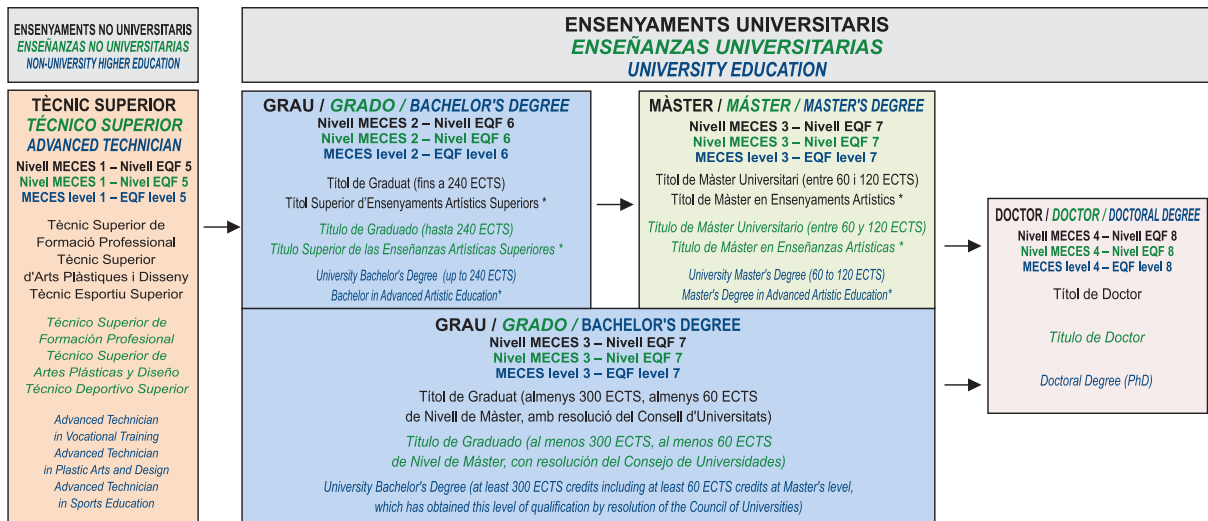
ENSENYAMENTS NO UNIVERSITARIS
ENSEÑANZAS NO UNIVERSITARIAS
NON-UNIVERSITY HIGHER EDUCATION

ENSENYAMENTS UNIVERSITARIS
ENSEÑANZAS UNIVERSITARIAS
UNIVERSITY EDUCATION

TÈCNIC SUPERIOR
TÉCNICO SUPERIOR
ADVANCED TECHNICIAN
Nivell MECES 1 – Nivell EQF 5
Nivel MECES 1 – Nivel EQF 5
MECES level 1 – EQF level 5

Tècnic Superior de Formació Professional
Tècnic Superior d'Arts Plàstiques i Disseny
Tècnic Esportiu Superior

Técnico Superior de Formación Profesional
Técnico Superior de Artes Plásticas y Diseño
Técnico Deportivo Superior

Advanced Technician in Vocational Training
Advanced Technician in Plastic Arts and Design
Advanced Technician in Sports Education

GRAU / GRADO / BACHELOR'S DEGREE
Nivell MECES 2 – Nivell EQF 6
Nivel MECES 2 – Nivel EQF 6
MECES level 2 – EQF level 6

Títol de Graduat (fins a 240 ECTS)
Títol Superior d'Ensenyaments Artístics Superiors *

Título de Graduado (hasta 240 ECTS)
Título Superior de las Enseñanzas Artísticas Superiores *

University Bachelor's Degree (up to 240 ECTS)
Bachelor in Advanced Artistic Education*

MÀSTER / MÁSTER / MASTER'S DEGREE
Nivell MECES 3 – Nivell EQF 7
Nivel MECES 3 – Nivel EQF 7
MECES level 3 – EQF level 7

Títol de Màster Universitari (entre 60 i 120 ECTS)
Títol de Màster en Ensenyaments Artístics *

Título de Máster Universitario (entre 60 y 120 ECTS)
Título de Máster en Enseñanzas Artísticas *

University Master's Degree (60 to 120 ECTS)
Master's Degree in Advanced Artistic Education*

DOCTOR / DOCTOR / DOCTORAL DEGREE
Nivell MECES 4 – Nivell EQF 8
Nivel MECES 4 – Nivel EQF 8
MECES level 4 – EQF level 8

Títol de Doctor

Título de Doctor

Doctoral Degree (PhD)

GRAU / GRADO / BACHELOR'S DEGREE
Nivell MECES 3 – Nivell EQF 7
Nivel MECES 3 – Nivel EQF 7
MECES level 3 – EQF level 7

Títol de Graduat (almenys 300 ECTS, almenys 60 ECTS de Nivell de Màster, amb resolució del Consell d'Universitats)

Título de Graduado (al menos 300 ECTS, al menos 60 ECTS de Nivel de Máster, con resolución del Consejo de Universidades)

University Bachelor's Degree (at least 300 ECTS credits including at least 60 ECTS credits at Master's level, which has obtained this level of qualification by resolution of the Council of Universities)